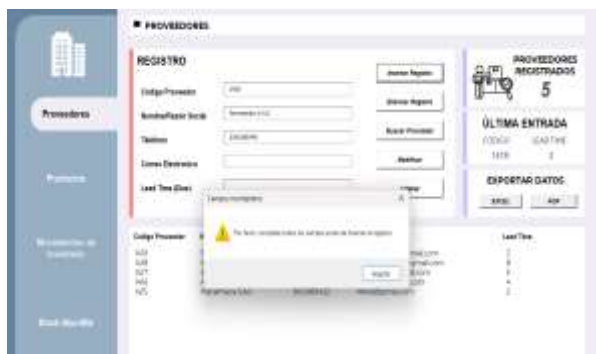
PROVEEDORES

Proveedores

Productos

Movimientos de Inventario

Stock Mínimo

REGISTRO

Código Proveedor

Nombre/Razón Social

Teléfono

Correo Electrónico

Lead Time (Días)

Insertar Registro

Eliminar Registro

Buscar Proveedor

Modificar

Limpiar

PROVEEDORES REGISTRADOS

5

ÚLTIMA ENTRADA

CÓDIGO

LEAD TIME

1478

2

EXPORTAR DATOS

EXCEL

PDF

Campos incompletos

Por favor, complete todos los campos antes de insertar el registro.

Aceptar

Código Proveedor

Lead Time

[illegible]